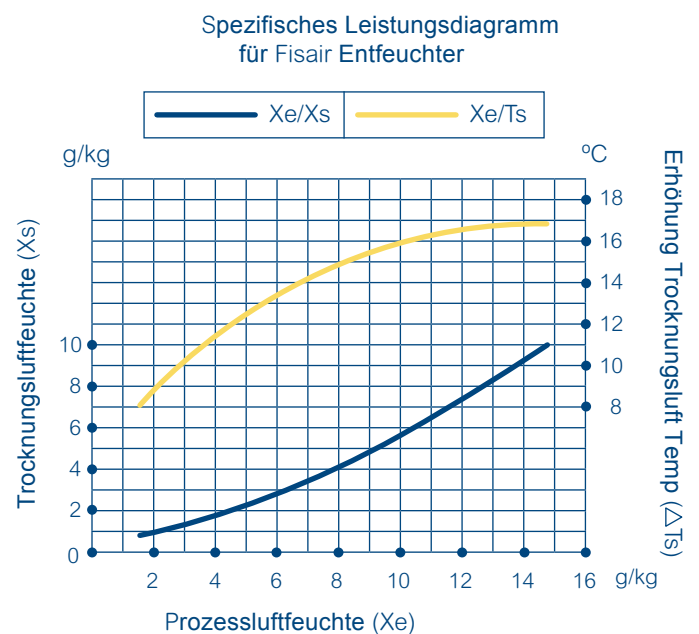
Spezifisches Leistungsdiagramm
für Fisair Entfeuchter

Xe/Xs
Xe/Ts

g/kg
ºC

Trocknungsluftfeuchte (Xs)

Erhöhung Trocknungsluft Temp (ΔTs)

10
8
6
4
2
0

18
16
14
12
10
8

2
4
6
8
10
12
14
16
g/kg

Prozessluftfeuchte (Xe)